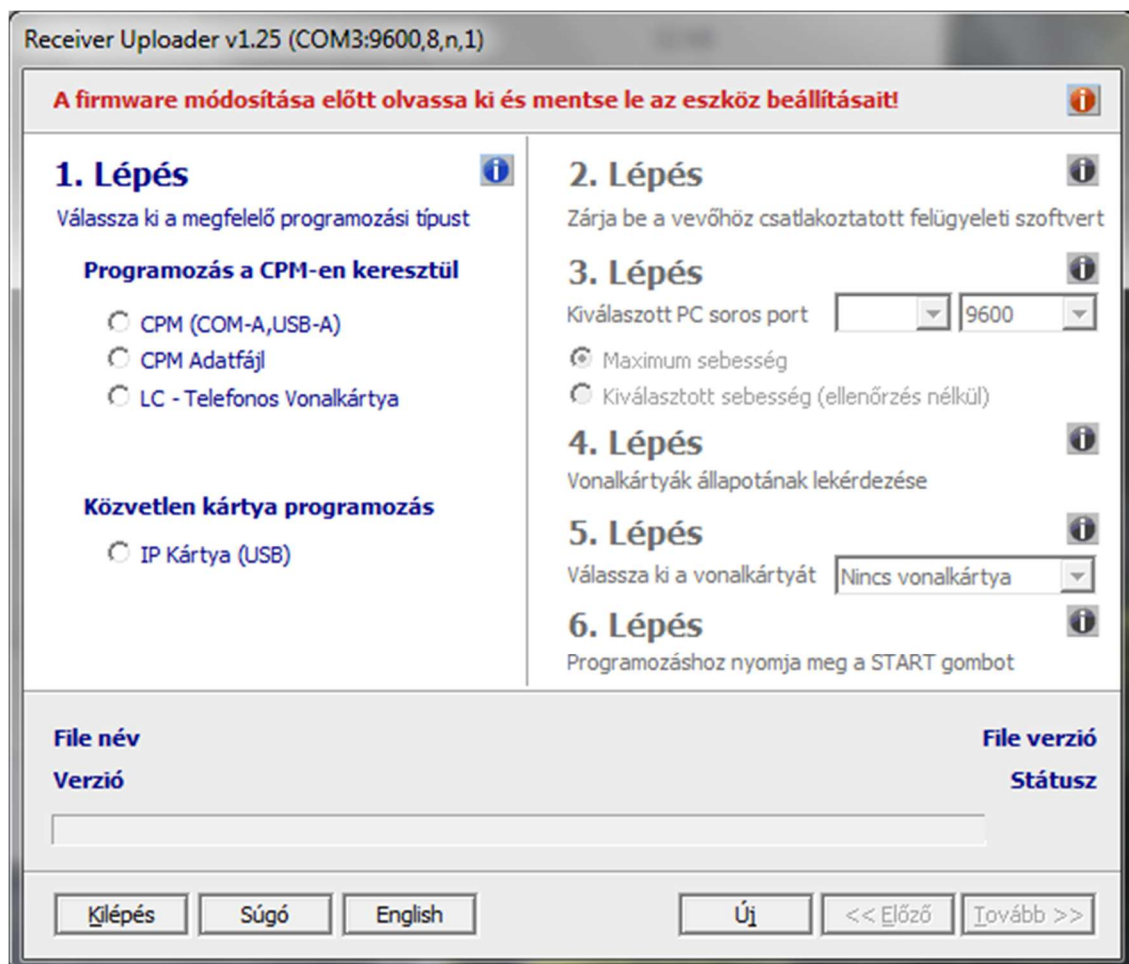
Receiver Uploader v1.25 (COM3:9600,8,n,1)

A firmware módosítása előtt olvassa ki és mentse le az eszköz beállításait!

1. Lépés
Válassza ki a megfelelő programozási típust

Programozás a CPM-en keresztül

CPM (COM-A,USB-A)
CPM Adatfájl
LC - Telefonos Vonalkártya

Közvetlen kártya programozás

IP Kártya (USB)

2. Lépés
Zárja be a vevőhöz csatlakoztatott felügyeleti szoftvert

3. Lépés
Kiválaszott PC soros port 9600

Maximum sebesség
Kiválasztott sebesség (ellenőrzés nélkül)

4. Lépés
Vonalkártyák állapotának lekérdezése

5. Lépés
Válassza ki a vonalkártyát Nincs vonalkártya

6. Lépés
Programozáshoz nyomja meg a START gombot

File név
File verzió
Verzió
Státusz

Kilépés
Súgó
English
Új
<< Előző
Tovább >>